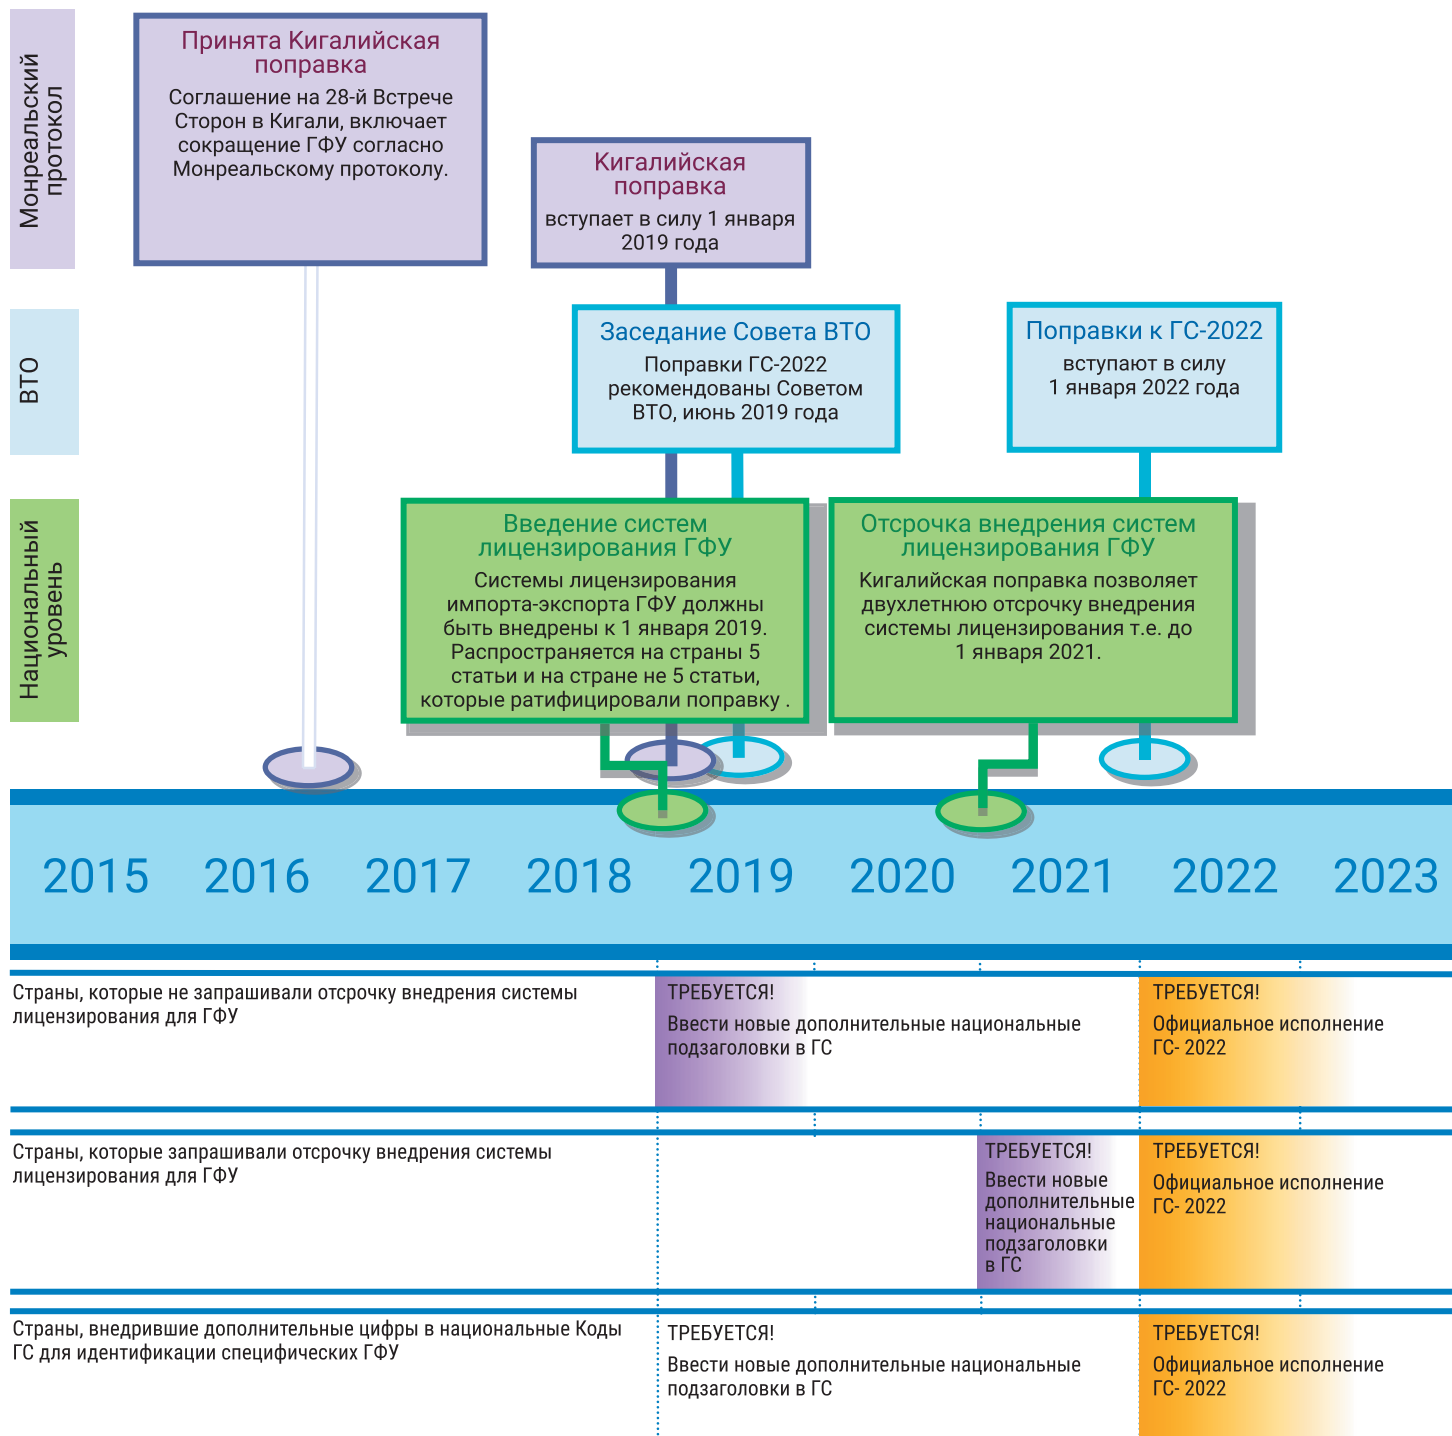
Монреальский протокол

ВТО

Национальный уровень

Принята Кигалийская поправка

Соглашение на 28-й Встрече Сторон в Кигали, включает сокращение ГФУ согласно Монреальскому протоколу.

Кигалийская поправка

вступает в силу 1 января 2019 года

Заседание Совета ВТО

Поправки ГС-2022 рекомендованы Советом ВТО, июнь 2019 года

Поправки к ГС-2022

вступают в силу 1 января 2022 года

Введение систем лицензирования ГФУ

Системы лицензирования импорта-экспорта ГФУ должны быть внедрены к 1 января 2019. Распространяется на страны 5 статьи и на стране не 5 статьи, которые ратифицировали поправку .

Отсрочка внедрения систем лицензирования ГФУ

Кигалийская поправка позволяет двухлетнюю отсрочку внедрения системы лицензирования т.е. до 1 января 2021.

2015 2016 2017 2018 2019 2020 2021 2022 2023

Страны, которые не запрашивали отсрочку внедрения системы лицензирования для ГФУ

ТРЕБУЕТСЯ!
Ввести новые дополнительные национальные подзаголовки в ГС

ТРЕБУЕТСЯ!
Официальное исполнение ГС- 2022

Страны, которые запрашивали отсрочку внедрения системы лицензирования для ГФУ

ТРЕБУЕТСЯ!
Ввести новые дополнительные национальные подзаголовки в ГС

ТРЕБУЕТСЯ!
Официальное исполнение ГС- 2022

Страны, внедрившие дополнительные цифры в национальные Коды ГС для идентификации специфических ГФУ

ТРЕБУЕТСЯ!
Ввести новые дополнительные национальные подзаголовки в ГС

ТРЕБУЕТСЯ!
Официальное исполнение ГС- 2022